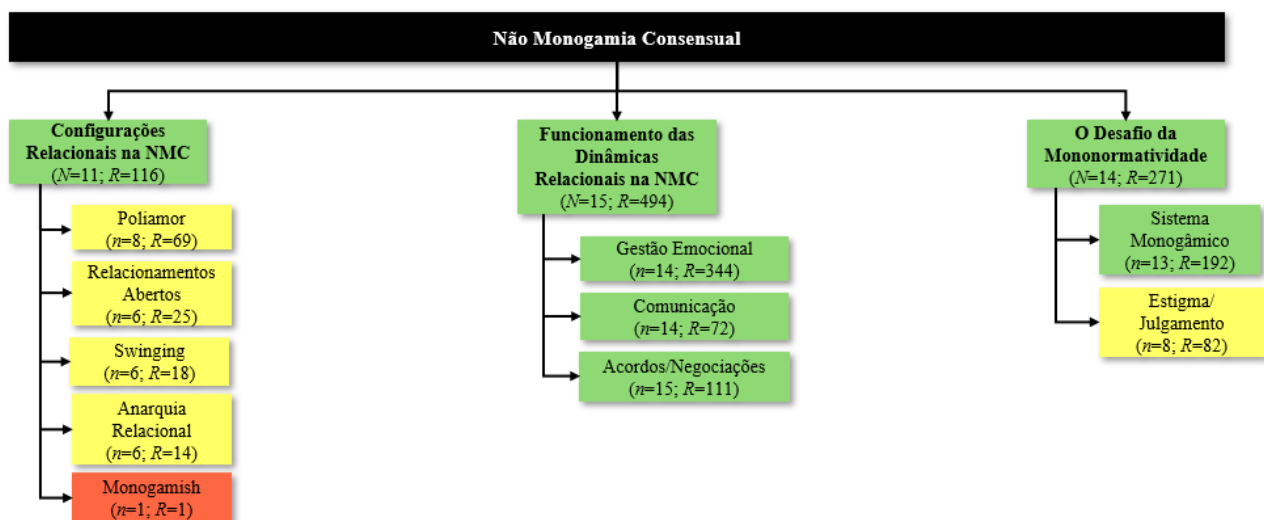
Não Monogamia Consensual

Configurações Relacionais na NMC
($N$=11; $R$=116)

Poliamor
($n$=8; $R$=69)

Relacionamentos Abertos
($n$=6; $R$=25)

Swinging
($n$=6; $R$=18)

Anarquia Relacional
($n$=6; $R$=14)

Monogamish
($n$=1; $R$=1)

Funcionamento das Dinâmicas Relacionais na NMC
($N$=15; $R$=494)

Gestão Emocional
($n$=14; $R$=344)

Comunicação
($n$=14; $R$=72)

Acordos/Negociações
($n$=15; $R$=111)

O Desafio da Mononormatividade
($N$=14; $R$=271)

Sistema Monogâmico
($n$=13; $R$=192)

Estigma/ Julgamento
($n$=8; $R$=82)